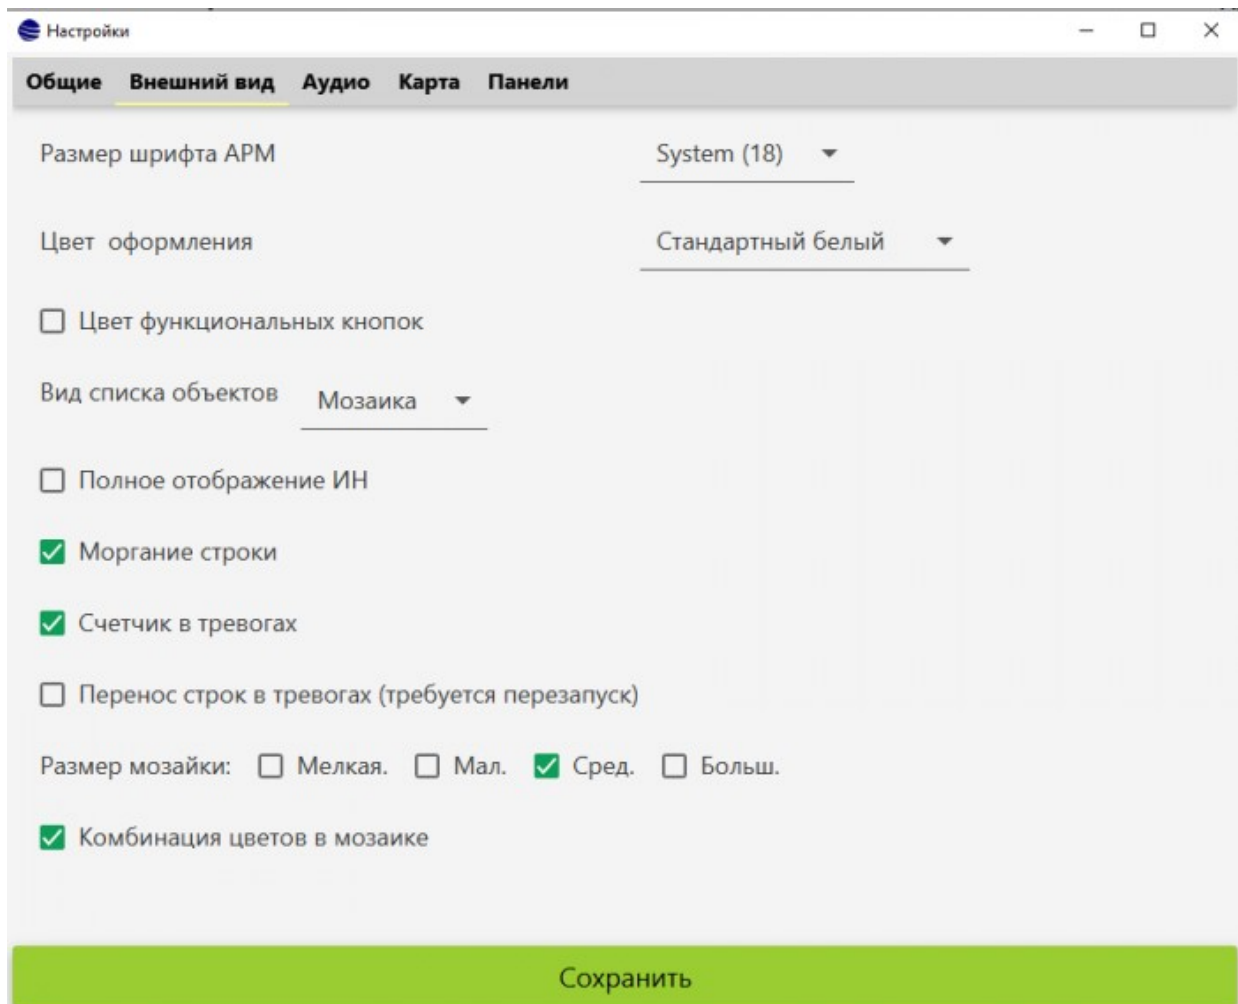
Настройки

Общие Внешний вид Аудио Карта Панели

Размер шрифта АРМ System (18)

Цвет оформления Стандартный белый

Цвет функциональных кнопок

Вид списка объектов Мозаика

Полное отображение ИН

Моргание строки

Счетчик в тревогах

Перенос строк в тревогах (требуется перезапуск)

Размер мозайки: Мелкая. Мал. Сред. Больш.

Комбинация цветов в мозаике

Сохранить